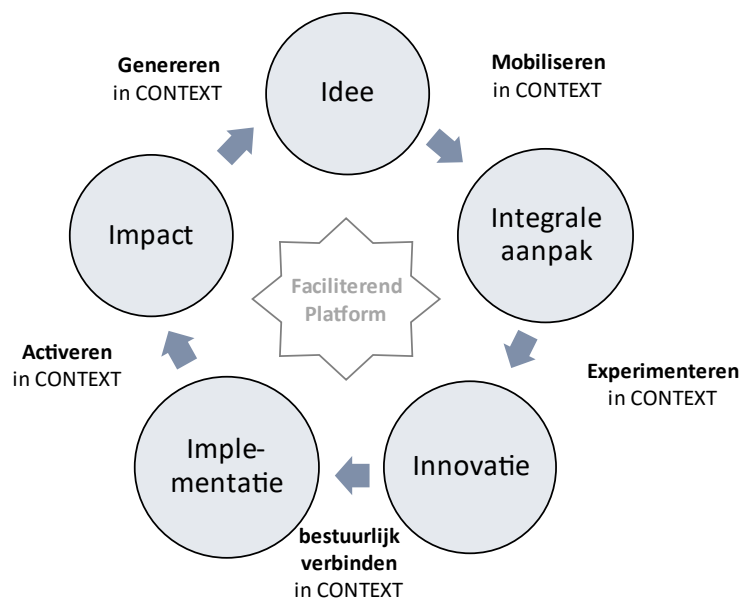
Genereren
in CONTEXT

Idee

Mobiliseren
in CONTEXT

Impact

Integrale aanpak

Faciliterend Platform

Activeren
in CONTEXT

Experimenteren
in CONTEXT

Implementatie

Innovatie

bestuurlijk verbinden
in CONTEXT